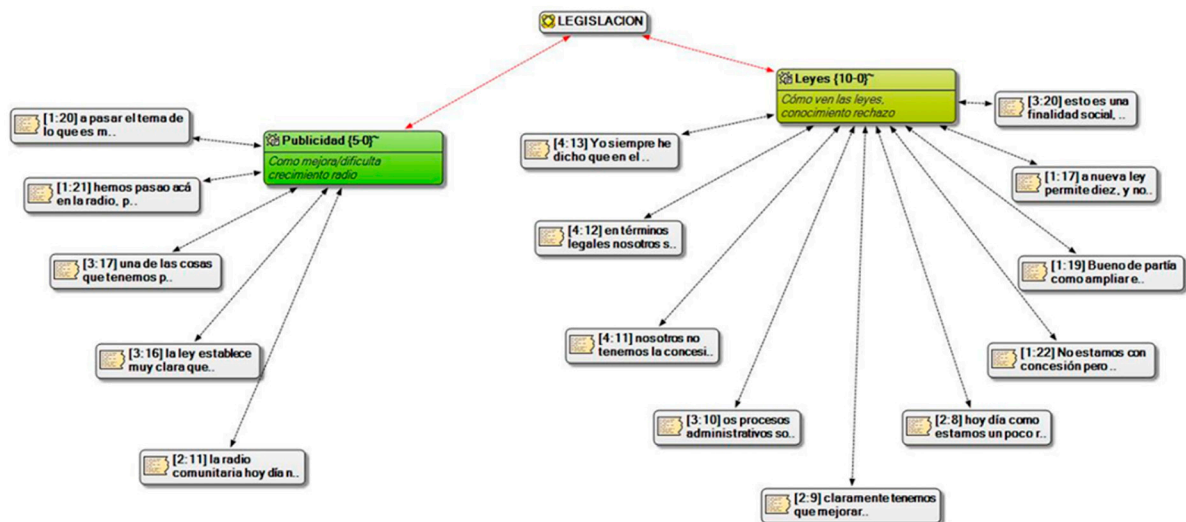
LEGISLACION

Publicidad {5-0}~
Como mejora/dificulta crecimiento radio

[1:20] a pasar el tema de lo que es m..

[1:21] hemos pasao acá en la radio, p..

[3:17] una de las cosas que tenemos p..

[3:16] la ley establece muy clara que..

[2:11] la radio comunitaria hoy día n..

Leyes {10-0}~
Cómo ven las leyes, conocimiento rechazo

[4:13] Yo siempre he dicho que en el ..

[3:20] esto es una finalidad social, ..

[1:17] a nueva ley permite diez, y no..

[4:12] en términos legales nosotros s..

[1:19] Bueno de partía como ampliar e..

[4:11] nosotros no tenemos la concesi..

[1:22] No estamos con concesión pero ..

[3:10] os procesos administrativos so..

[2:8] hoy día como estamos un poco r..

[2:9] claramente tenemos que mejorar..